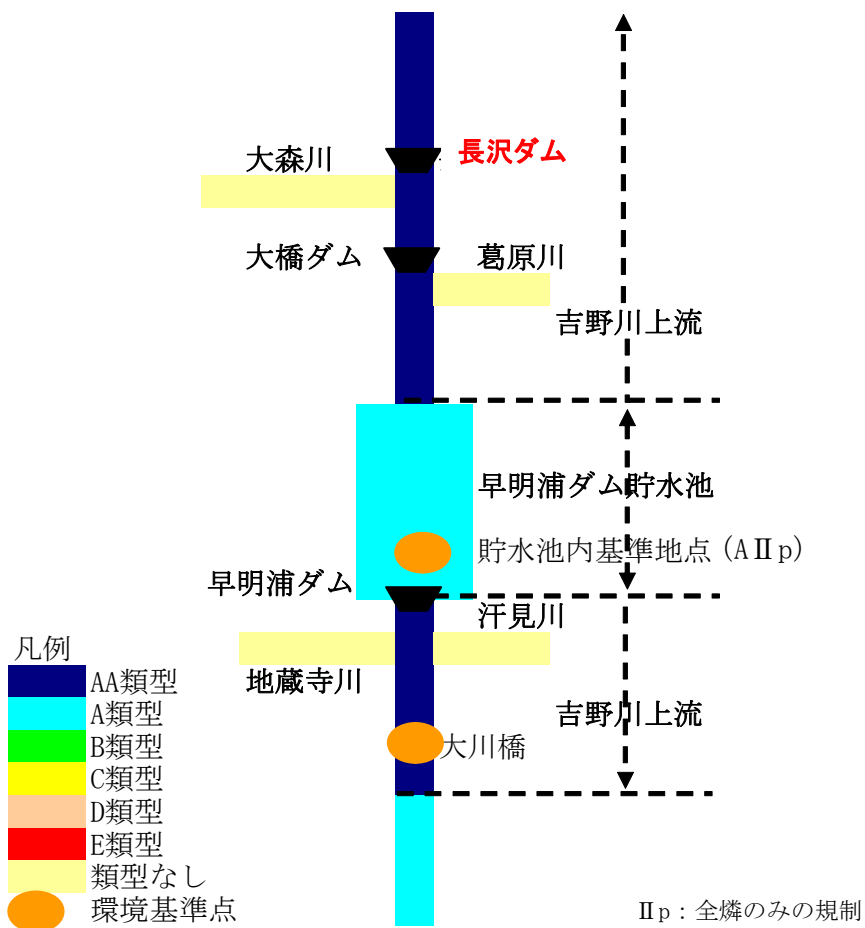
大森川
長沢ダム
大橋ダム
葛原川
吉野川上流
早明浦ダム貯水池
貯水池内基準地点（AⅡp）
早明浦ダム
汗見川
凡例
AA類型
A類型
B類型
C類型
D類型
E類型
類型なし
環境基準点
地蔵寺川
吉野川上流
大川橋
Ⅱp：全燐のみの規制